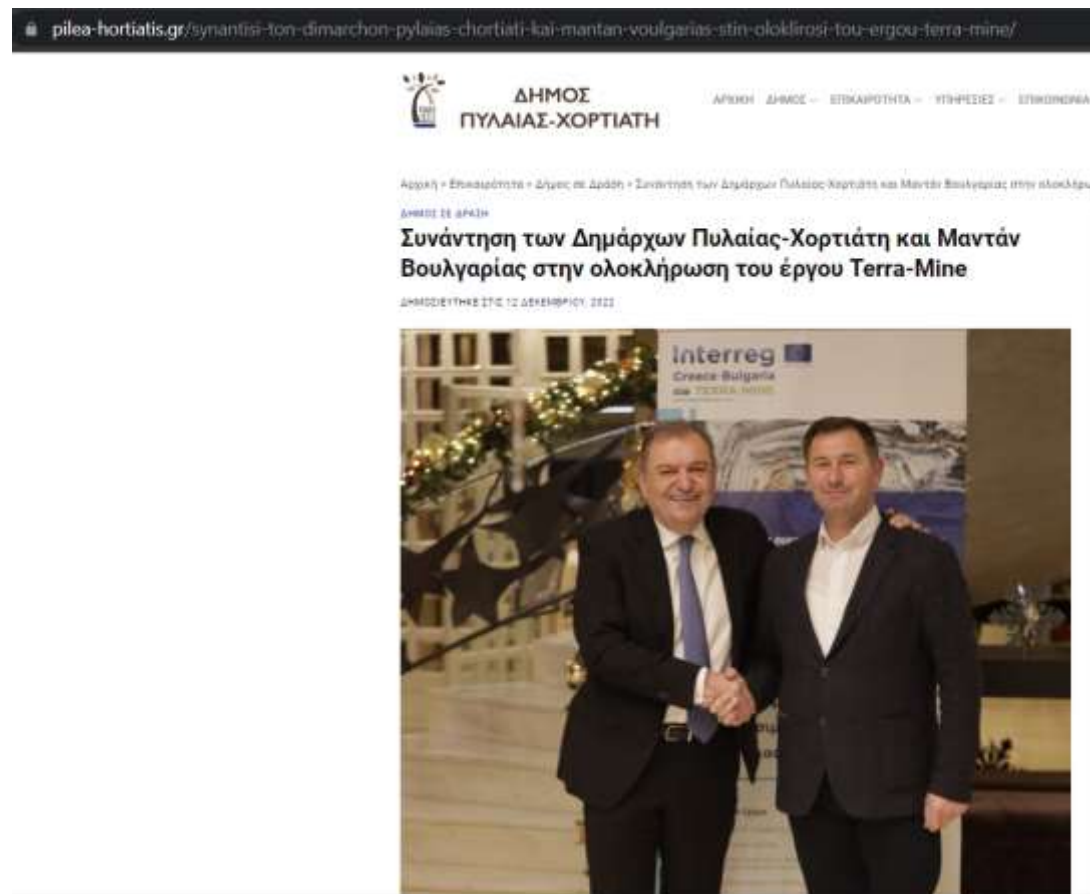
pilea-hortiatis.gr/synantisi-ton-dimarchon-pylaias-chortiati-kai-mantan-voulgarias-stin-oloklirosi-tou-ergou-terra-mine/

ΔΗΜΟΣ ΠΥΛΑΙΑΣ-ΧΟΡΤΙΑΤΗ

ΑΡΧΙΚΗ ΔΗΜΟΣ ΕΠΙΚΑΙΡΟΤΗΤΑ ΥΠΗΡΕΣΙΕΣ ΕΠΙΚΟΙΝΩΝΙΑ

Αρχική » Επικαιρότητα » Δήμος σε Δράση » Συνάντηση των Δημάρχων Πυλαίας-Χορτιάτη και Μαντάν Βουλγαρίας στην ολοκλήρω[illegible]

ΔΗΜΟΣ ΣΕ ΔΡΑΣΗ

Συνάντηση των Δημάρχων Πυλαίας-Χορτιάτη και Μαντάν Βουλγαρίας στην ολοκλήρωση του έργου Terra-Mine

ΔΗΜΟΣΙΕΥΤΗΚΕ ΣΤΙΣ 12 ΔΕΚΕΜΒΡΙΟΥ, 2022

Interreg
Greece-Bulgaria
TERRA-MINE